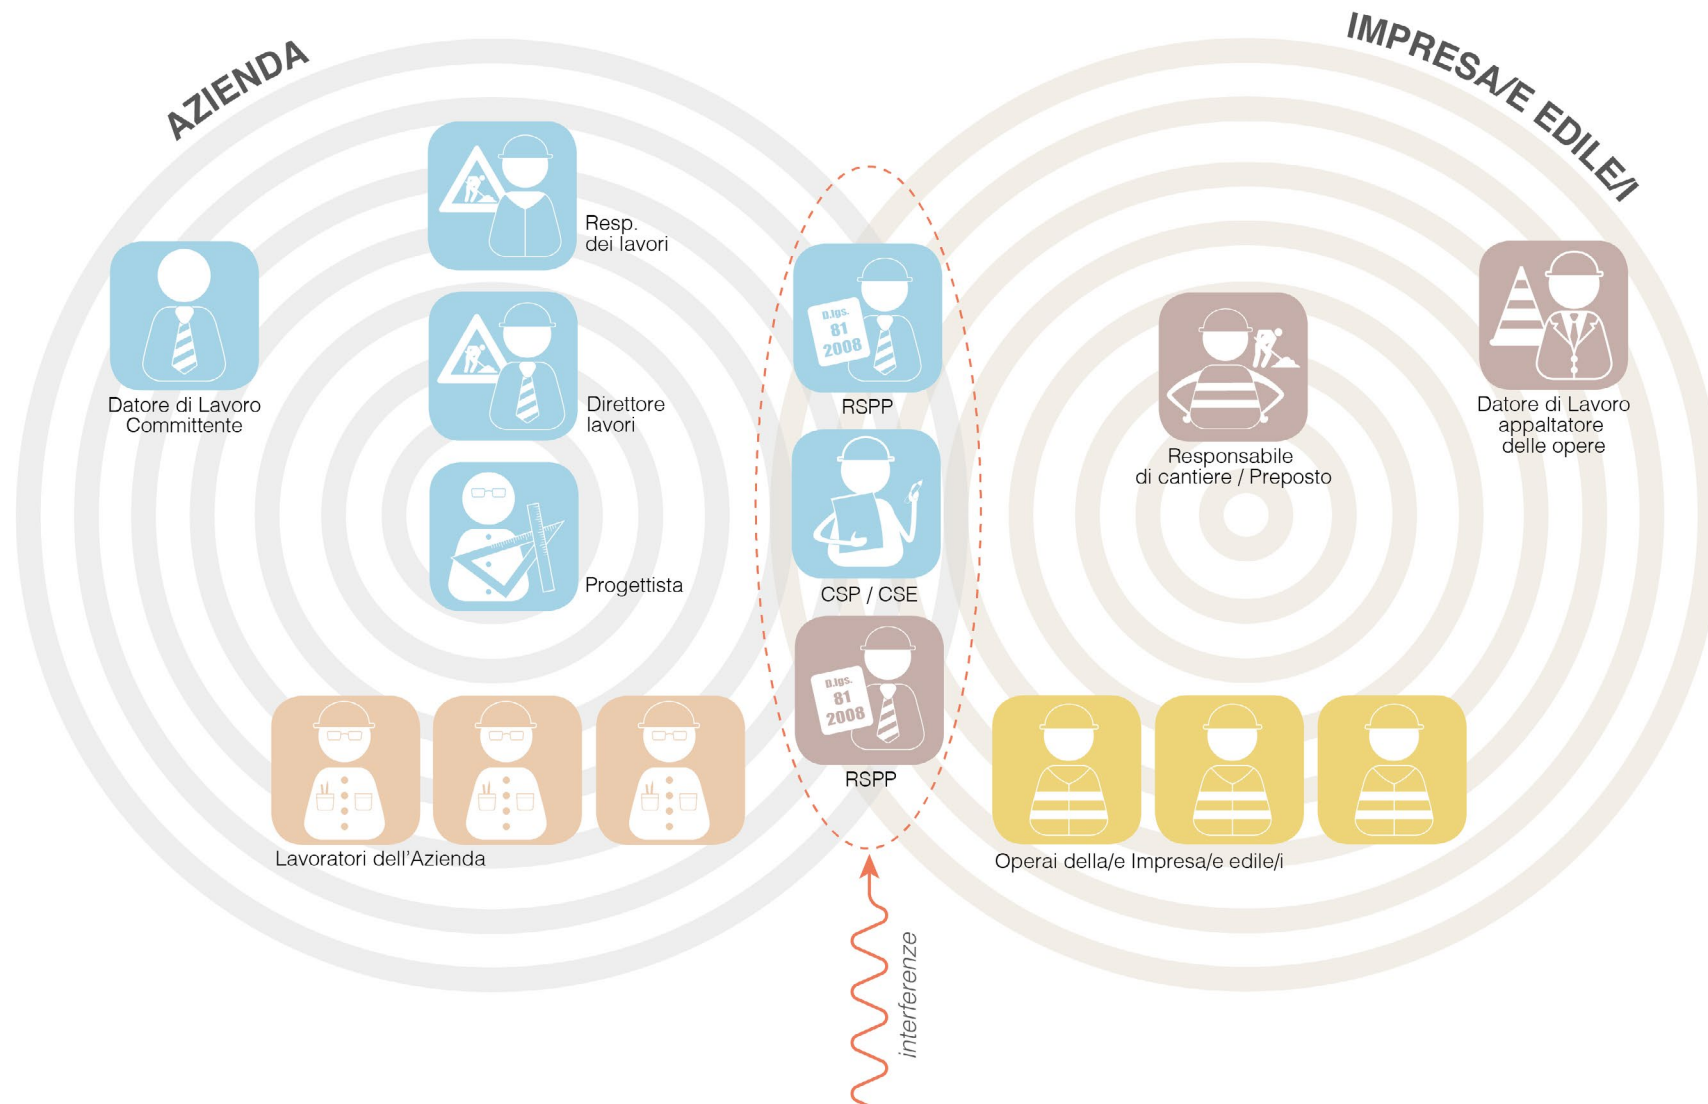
AZIENDA

IMPRESA/E EDILE/I

Resp. dei lavori

Datore di Lavoro Committente

Direttore lavori

Progettista

D.lgs. 81 2008

RSPP

CSP / CSE

D.lgs. 81 2008

RSPP

Responsabile di cantiere / Preposto

Datore di Lavoro appaltatore delle opere

Lavoratori dell'Azienda

Operai della/e Impresa/e edile/i

interferenze